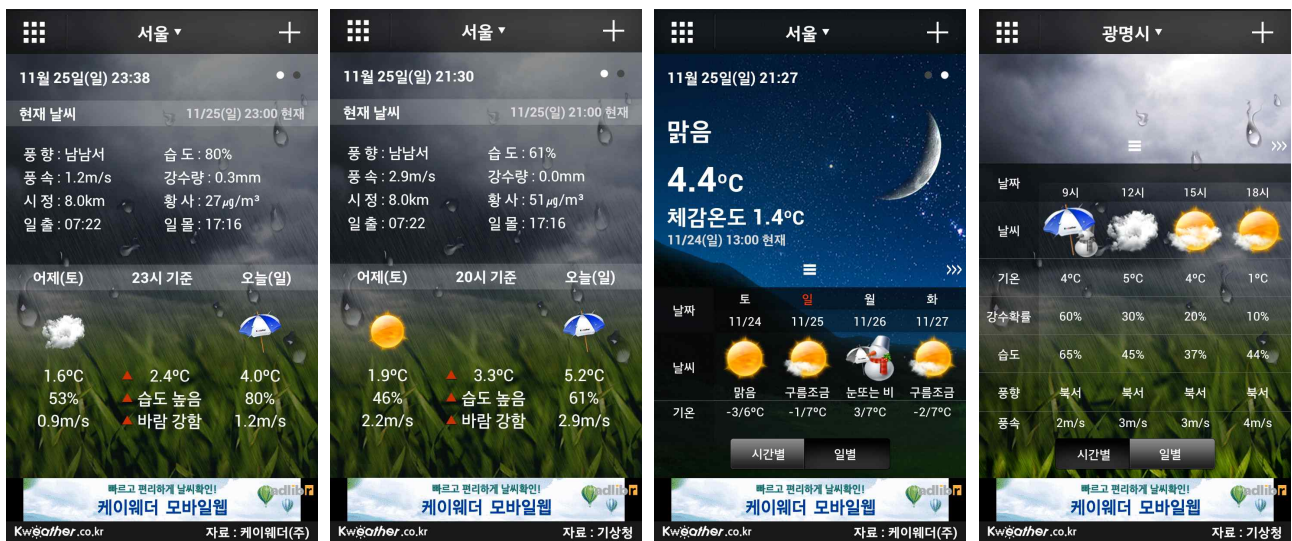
서울 ▾

11월 25일(일) 23:38

현재 날씨 11/25(일) 23:00 현재

풍 향 : 남남서
습 도 : 80%
풍 속 : 1.2m/s
강수량 : 0.3mm
시 정 : 8.0km
황 사 : 27㎍/m³
일 출 : 07:22
일 몰 : 17:16

| 어제(토) | 23시 기준 | 오늘(일) |
|---|---|---|
| 1.6°C | ▲ 2.4°C | 4.0°C |
| 53% | ▲ 습도 높음 | 80% |
| 0.9m/s | ▲ 바람 강함 | 1.2m/s |

빠르고 편리하게 날씨확인!
케이웨더 모바일웹
adlib
Kweather.co.kr 자료 : 케이웨더(주)

서울 ▾

11월 25일(일) 21:30

현재 날씨 11/25(일) 21:00 현재

풍 향 : 남남서
습 도 : 61%
풍 속 : 2.9m/s
강수량 : 0.0mm
시 정 : 8.0km
황 사 : 51㎍/m³
일 출 : 07:22
일 몰 : 17:16

| 어제(토) | 20시 기준 | 오늘(일) |
|---|---|---|
| 1.9°C | ▲ 3.3°C | 5.2°C |
| 46% | ▲ 습도 높음 | 61% |
| 2.2m/s | ▲ 바람 강함 | 2.9m/s |

빠르고 편리하게 날씨확인!
케이웨더 모바일웹
adlib
Kweather.co.kr 자료 : 기상청

서울 ▾

11월 25일(일) 21:27

맑음
4.4°C
체감온도 1.4°C
11/24(일) 13:00 현재

| 날짜 | 토 11/24 | 일 11/25 | 월 11/26 | 화 11/27 |
|---|---|---|---|---|
| 날씨 | 맑음 | 구름조금 | 눈또는 비 | 구름조금 |
| 기온 | -3/6°C | -1/7°C | 3/7°C | -2/7°C |

시간별 일별

빠르고 편리하게 날씨확인!
케이웨더 모바일웹
adlib
Kweather.co.kr 자료 : 케이웨더(주)

광명시 ▾

| 날짜 | 9시 | 12시 | 15시 | 18시 |
|---|---|---|---|---|
| 날씨 | | | | |
| 기온 | 4°C | 5°C | 4°C | 1°C |
| 강수확률 | 60% | 30% | 20% | 10% |
| 습도 | 65% | 45% | 37% | 44% |
| 풍향 | 북서 | 북서 | 북서 | 북서 |
| 풍속 | 2m/s | 3m/s | 3m/s | 4m/s |

시간별 일별

빠르고 편리하게 날씨확인!
케이웨더 모바일웹
adlib
Kweather.co.kr 자료 : 기상청